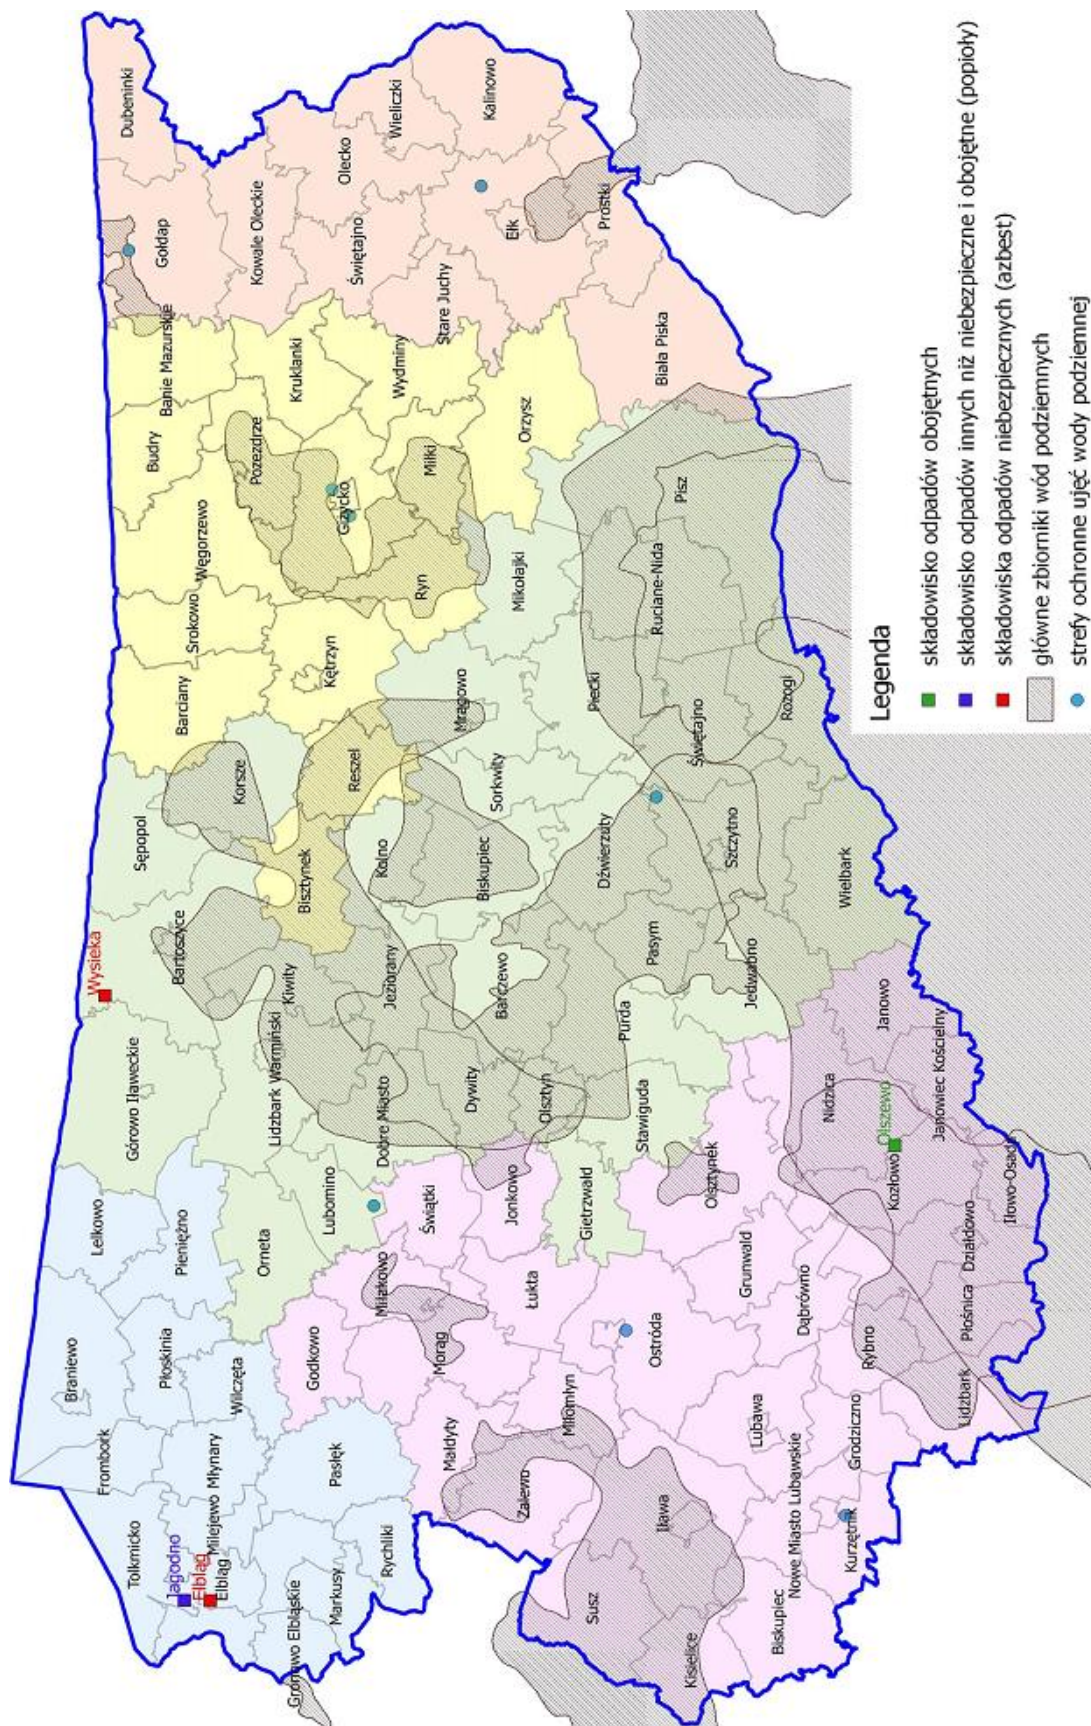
Legenda

składowisko odpadów obojętnych

składowisko odpadów innych niż niebezpieczne i obojętne (popioły)

składowiska odpadów niebezpiecznych (azbest)

główne zbiorniki wód podziemnych

strefy ochronne ujęć wody podziemnej

Dubeninki
Gołdap
Kowale Oleckie
Olecko
Wieliczki
Kalinowo
Świętajno
Stare Juchy
Ełk
Prostki
Biała Piska
Banie Mazurskie
Budry
Węgorzewo
Pozezdrze
Kruklanki
Wydminy
Giżycko
Miłki
Orzysz
Srokowo
Barciany
Kętrzyn
Ryn
Mikołajki
Pisz
Ruciane-Nida
Piecki
Mrągowo
Sorkwity
Świętajno
Rozogi
Sępopol
Korsze
Reszel
Bisztynek
Kolno
Biskupiec
Dźwierzuty
Szczytno
Wielbark
Bartoszyce
Wysieka
Kiwity
Jeziorany
Barczewo
Pasym
Jedwabno
Purda
Janowo
Górowo Iławeckie
Lidzbark Warmiński
Dobre Miasto
Dywity
Olsztyn
Stawiguda
Nidzica
Janowiec Kościelny
Olszewo
Kozłowo
Iłowo-Osada
Lelkowo
Pieniężno
Orneta
Lubomino
Świątki
Jonkowo
Gietrzwałd
Olsztynek
Grunwald
Dąbrówno
Działdowo
Płośnica
Rybno
Lidzbark
Braniewo
Płoskinia
Wilczęta
Godkowo
Miłakowo
Łukta
Morąg
Ostróda
Lubawa
Grodziczno
Frombork
Młynary
Milejewo
Pasłęk
Małdyty
Miłomłyn
Zalewo
Iława
Nowe Miasto Lubawskie
Kurzętnik
Tolkmicko
Jagodno
Elbląg
Elbląg
Gronowo Elbląskie
Markusy
Rychliki
Susz
Biskupiec
Kisielice